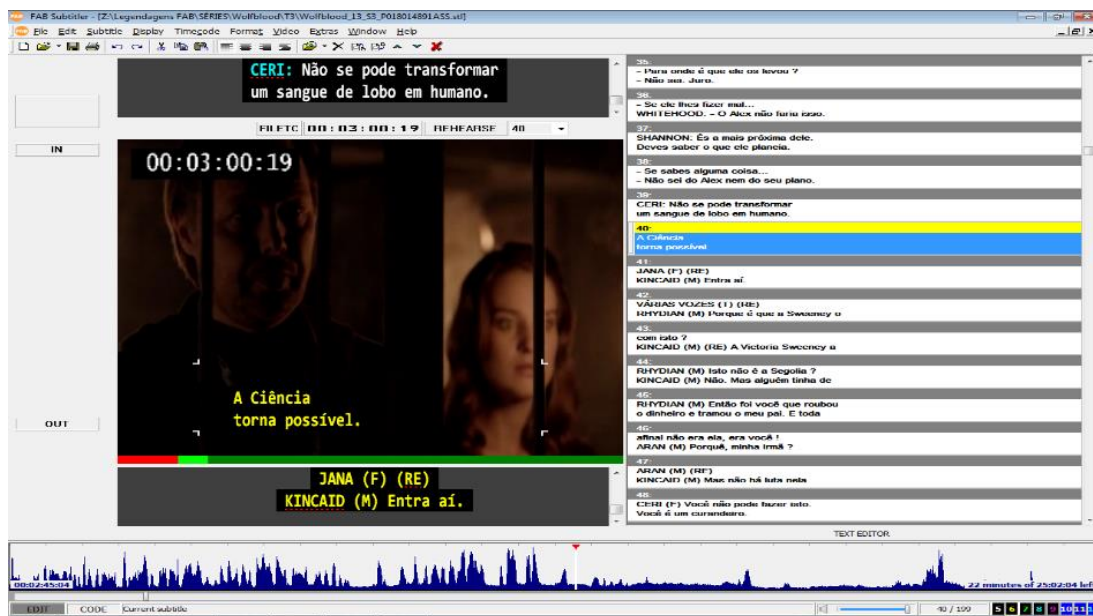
FAB Subtitler - [Z:\Legendagens FAB\SÉRIES\Wolfblood\T3\Wolfblood_13_S3_P018014891ASS.stl]

File Edit Subtitle Display Timecode Format Video Extras Window Help

CERI: Não se pode transformar
um sangue de lobo em humano.

IN

FILETC 00:03:00:19 REHEARSE 40

00:03:00:19

A Ciência
torna possível.

OUT

JANA (F) (RE)
KINCAID (M) Entra aí.

35:
– Para onde é que ele os levou ?
– Não sei. Juro.

36:
– Se ele lhes fizer mal...
WHITEHOOD. – O Alex não faria isso.

37:
SHANNON: És a mais próxima dele.
Deves saber o que ele planeia.

38:
– Se sabes alguma coisa...
– Não sei do Alex nem do seu plano.

39:
CERI: Não se pode transformar
um sangue de lobo em humano.

40:
A Ciência
torna possível

41:
JANA (F) (RE)
KINCAID (M) Entra aí.

42:
VÁRIAS VOZES (1) (RE)
RHYDIAN (M) Porque é que a Sweeney o

43:
com isto ?
KINCAID (M) (RE) A Victoria Sweeney o

44:
RHYDIAN (M) Isto não é a Segolia ?
KINCAID (M) Não. Mas alguém tinha de

45:
RHYDIAN (M) Então foi você que roubou
o dinheiro e tramou o meu pai. E toda

46:
afinal não era ela, era você !
ARAN (M) Porquê, minha irmã ?

47:
ARAN (M) (RE)
KINCAID (M) Mas não há luta nela

48:
CERI (F) Você não pode fazer isto.
Você é um curandeiro.

TEXT EDITOR

00:02:45:04

22 minutes of 25:02:04 left

EDIT CODE Current subtitle

40 / 199